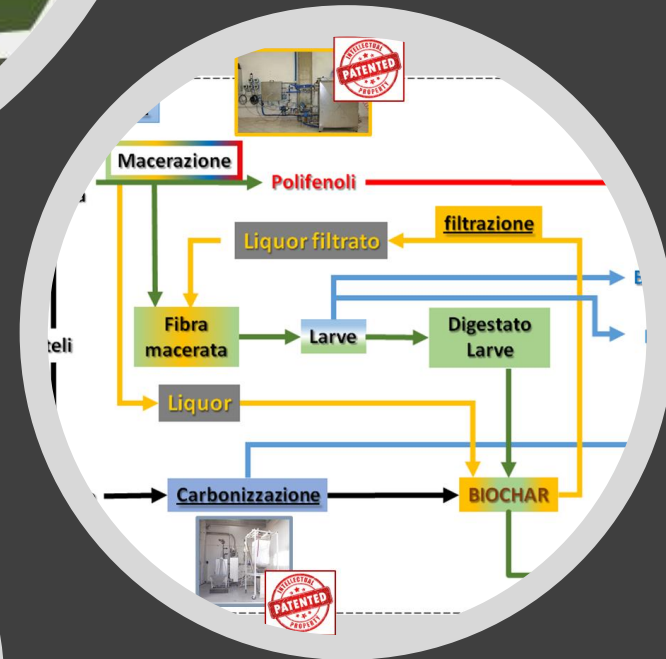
INTELLECTUAL
PATENTED
PROPERTY

Macerazione

Polifenoli

filtrazione

Liquor filtrato

B

Fibra macerata

Larve

Digestato Larve

teli

Liquor

Carbonizzazione

BIOCHAR

INTELLECTUAL
PATENTED
PROPERTY